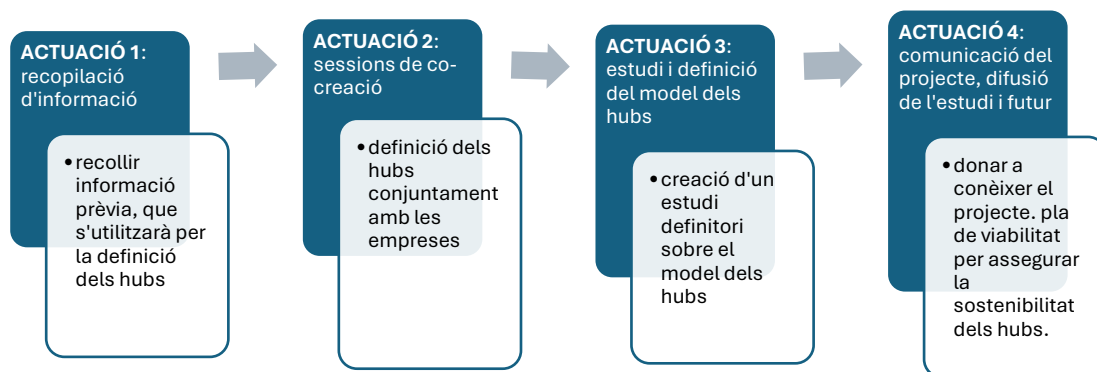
ACTUACIÓ 1: recopilació d'informació

• recollir informació prèvia, que s'utilitzarà per la definició dels hubs

ACTUACIÓ 2: sessions de co-creació

• definició dels hubs conjuntament amb les empreses

ACTUACIÓ 3: estudi i definició del model dels hubs

• creació d'un estudi definitori sobre el model dels hubs

ACTUACIÓ 4: comunicació del projecte, difusió de l'estudi i futur

• donar a conèixer el projecte. pla de viabilitat per assegurar la sostenibilitat dels hubs.